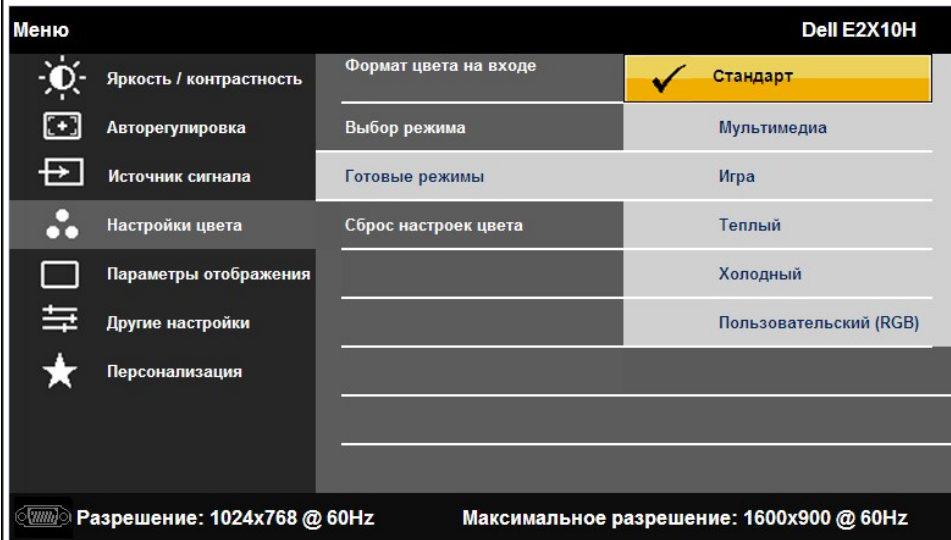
Меню

Dell E2X10H

Яркость / контрастность

Авторегулировка

Источник сигнала

Настройки цвета

Параметры отображения

Другие настройки

Персонализация

Формат цвета на входе

Выбор режима

Готовые режимы

Сброс настроек цвета

✓ Стандарт

Мультимедиа

Игра

Теплый

Холодный

Пользовательский (RGB)

Разрешение: 1024x768 @ 60Hz

Максимальное разрешение: 1600x900 @ 60Hz